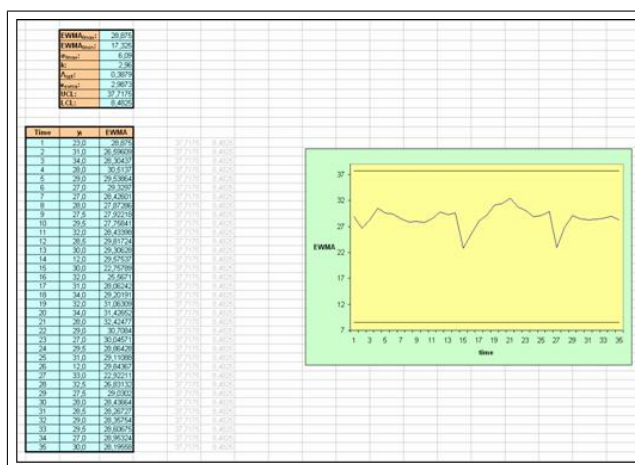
| | |
|---|---|
| EWMA$_{(max)}$: | 28,875 |
| EWMA$_{(min)}$: | 17,325 |
| $e_{(max)}$: | 6,09 |
| k: | 2,96 |
| $\lambda_{opt}$: | 0,3879 |
| $\sigma_{ewma}$: | 2,9873 |
| UCL: | 37,7175 |
| LCL: | 8,4825 |

| Time | $y_t$ | EWMA |
|---|---|---|
| 1 | 23,0 | 28,875 |
| 2 | 31,0 | 26,59609 |
| 3 | 34,0 | 29,30437 |
| 4 | 28,0 | 30,6137 |
| 5 | 29,0 | 29,53864 |
| 6 | 27,0 | 29,3297 |
| 7 | 27,0 | 28,42601 |
| 8 | 28,0 | 27,87286 |
| 9 | 27,5 | 27,92218 |
| 10 | 29,5 | 27,75841 |
| 11 | 32,0 | 28,43386 |
| 12 | 28,5 | 29,81724 |
| 13 | 30,0 | 29,30628 |
| 14 | 12,0 | 29,57537 |
| 15 | 30,0 | 22,75789 |
| 16 | 32,0 | 25,5671 |
| 17 | 31,0 | 28,06242 |
| 18 | 34,0 | 29,20191 |
| 19 | 32,0 | 31,06309 |
| 20 | 34,0 | 31,42652 |
| 21 | 26,0 | 32,42477 |
| 22 | 29,0 | 30,7084 |
| 23 | 27,0 | 30,04571 |
| 24 | 29,5 | 28,86428 |
| 25 | 31,0 | 29,11088 |
| 26 | 12,0 | 29,84067 |
| 27 | 33,0 | 22,92211 |
| 28 | 32,5 | 26,83132 |
| 29 | 27,5 | 29,0302 |
| 30 | 28,0 | 28,43664 |
| 31 | 26,5 | 28,26737 |
| 32 | 29,0 | 28,35754 |
| 33 | 29,5 | 28,60675 |
| 34 | 27,0 | 28,95324 |
| 35 | 30,0 | 28,19559 |

37
32
27
EWMA
22
17
12
7
1 3 5 7 9 11 13 15 17 19 21 23 25 27 29 31 33 35
time